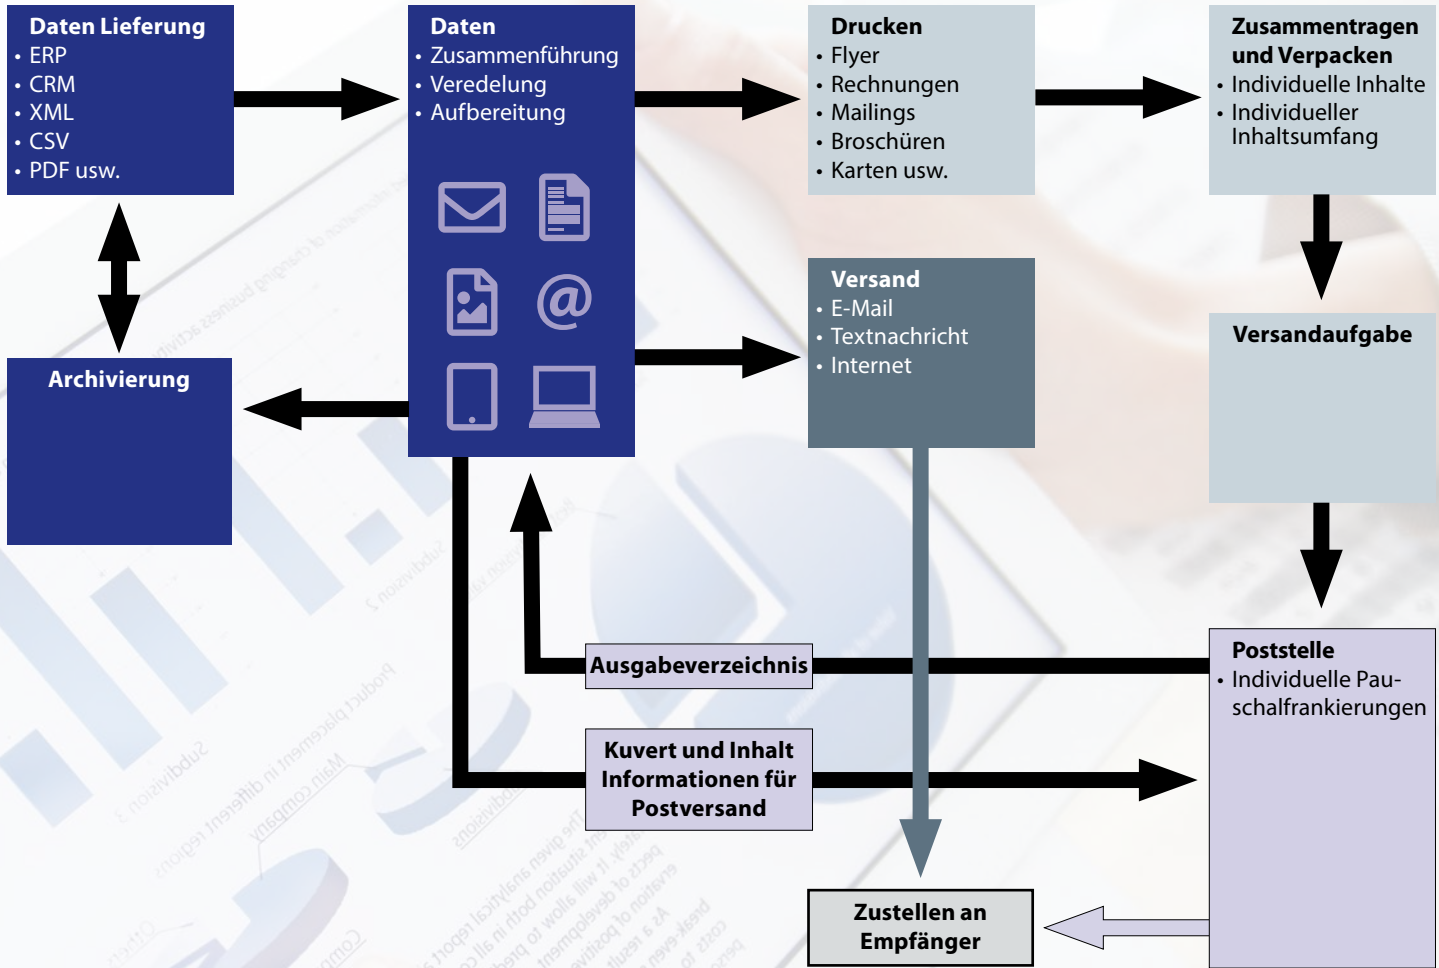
Daten Lieferung
• ERP
• CRM
• XML
• CSV
• PDF usw.

Daten
• Zusammenführung
• Veredelung
• Aufbereitung

Drucken
• Flyer
• Rechnungen
• Mailings
• Broschüren
• Karten usw.

Zusammentragen und Verpacken
• Individuelle Inhalte
• Individueller Inhaltsumfang

Versand
• E-Mail
• Textnachricht
• Internet

Versandaufgabe

Archivierung

Ausgabeverzeichnis

Poststelle
• Individuelle Pauschalfrankierungen

Kuvert und Inhalt Informationen für Postversand

Zustellen an Empfänger